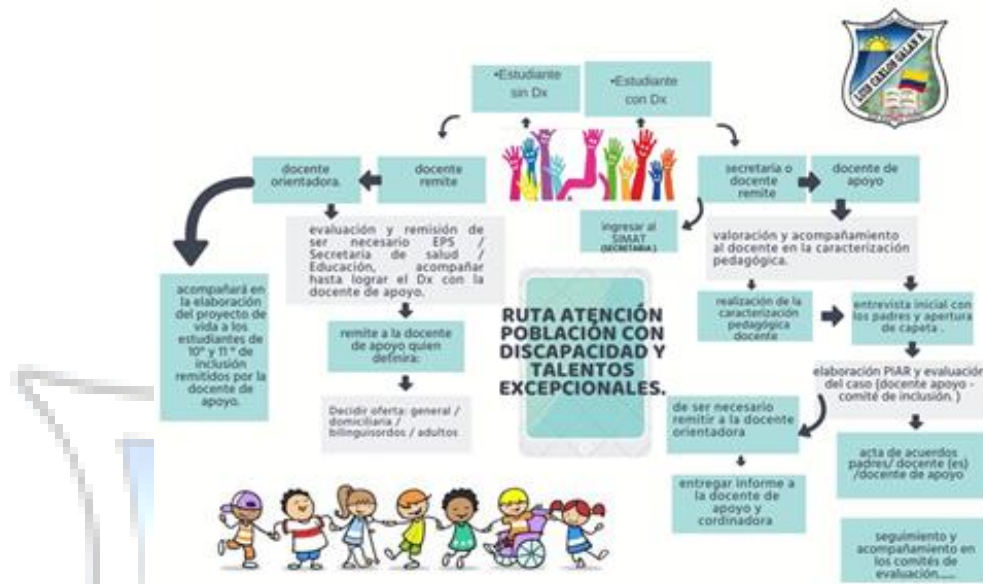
LUIS CARLOS GALÁN S.

•Estudiante sin Dx

•Estudiante con Dx

docente orientadora.

docente remite

secretaria o docente remite

docente de apoyo

evaluación y remisión de ser necesario EPS / Secretaria de salud / Educación, acompañar hasta lograr el Dx con la docente de apoyo.

ingresar al SIMAT (SECRETARIA)

valoración y acompañamiento al docente en la caracterización pedagógica.

acompañará en la elaboración del proyecto de vida a los estudiantes de 10° y 11 ° de inclusión remitidos por la docente de apoyo.

remite a la docente de apoyo quien definira:

RUTA ATENCIÓN POBLACIÓN CON DISCAPACIDAD Y TALENTOS EXCEPCIONALES.

realización de la caracterización pedagógica docente

entrevista inicial con los padres y apertura de capeta .

elaboración PIAR y evaluación del caso (docente apoyo - comité de inclusión. )

Decidir oferta: general / domiciliaria / bilinguisordos / adultos

de ser necesario remitir a la docente orientadora

acta de acuerdos padres/ docente (es) /docente de apoyo

entregar informe a la docente de apoyo y cordinadora

seguimiento y acompañamiento en los comités de evaluación.....